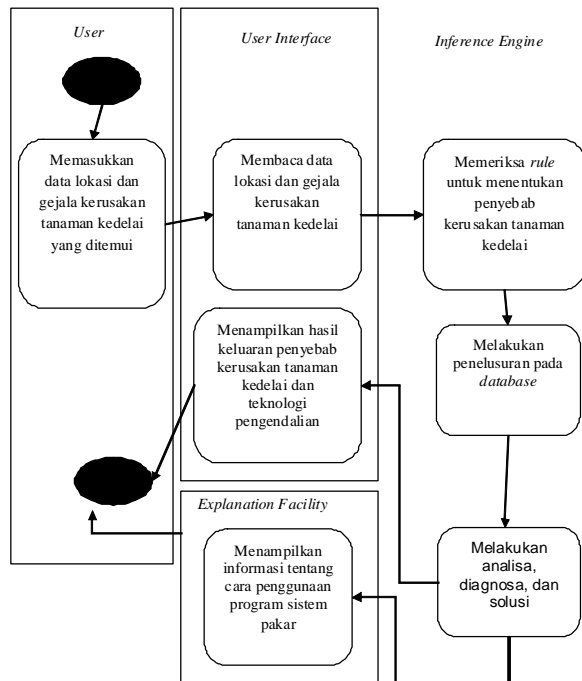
User

User Interface

Inference Engine

Memasukkan data lokasi dan gejala kerusakan tanaman kedelai yang ditemui

Membaca data lokasi dan gejala kerusakan tanaman kedelai

Memeriksa *rule* untuk menentukan penyebab kerusakan tanaman kedelai

Menampilkan hasil keluaran penyebab kerusakan tanaman kedelai dan teknologi pengendalian

Melakukan penelusuran pada *database*

Explanation Facility

Menampilkan informasi tentang cara penggunaan program sistem pakar

Melakukan analisa, diagnosa, dan solusi